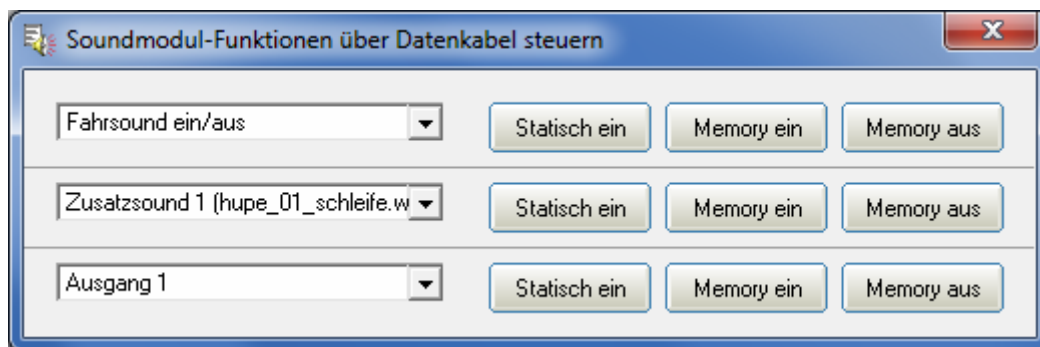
Soundmodul-Funktionen über Datenkabel steuern

Fahrsound ein/aus | Statisch ein | Memory ein | Memory aus

Zusatzsound 1 (hupe_01_schleife.w | Statisch ein | Memory ein | Memory aus

Ausgang 1 | Statisch ein | Memory ein | Memory aus